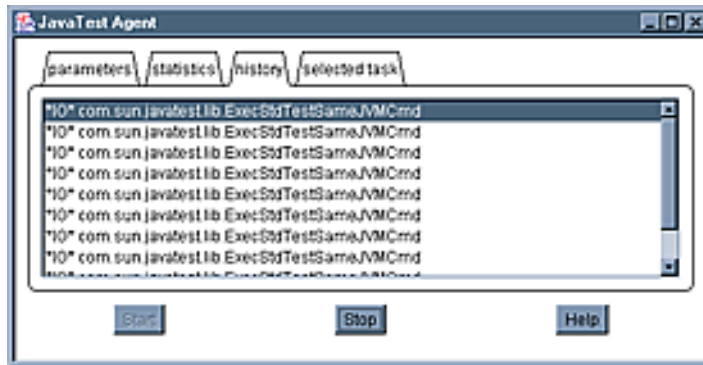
JavaTest Agent

parameters statistics history selected task

*IO* com.sun.javatest.lib.ExecStdTestSameJVMCmd
*IO* com.sun.javatest.lib.ExecStdTestSameJVMCmd
*IO* com.sun.javatest.lib.ExecStdTestSameJVMCmd
*IO* com.sun.javatest.lib.ExecStdTestSameJVMCmd
*IO* com.sun.javatest.lib.ExecStdTestSameJVMCmd
*IO* com.sun.javatest.lib.ExecStdTestSameJVMCmd
*IO* com.sun.javatest.lib.ExecStdTestSameJVMCmd
*IO* com.sun.javatest.lib.ExecStdTestSameJVMCmd
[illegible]

Start Stop Help